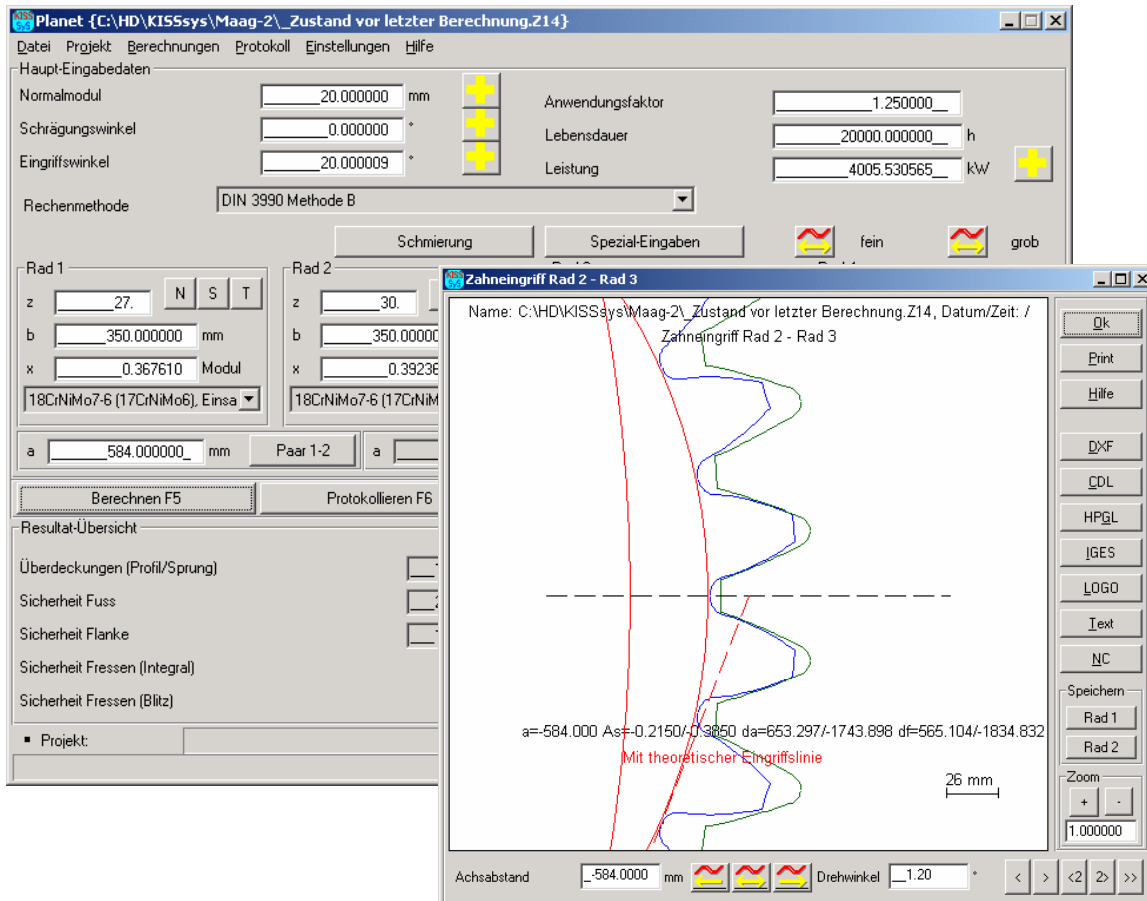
Planet {C:\HD\KISSsys\Maag-2\_Zustand vor letzter Berechnung.Z14}

Datei Projekt Berechnungen Protokoll Einstellungen Hilfe

Haupt-Eingabedaten

Normalmodul 20.000000 mm
Schrägungswinkel 0.000000 °
Eingriffswinkel 20.000009 °

Anwendungsfaktor 1.250000
Lebensdauer 20000.000000 h
Leistung 4005.530565 kW

Rechenmethode DIN 3990 Methode B

Schmierung Spezial-Eingaben fein grob

Rad 1
z 27. N S T
b 350.000000 mm
x 0.367610 Modul
18CrNiMo7-6 (17CrNiMo6), Einsa

Rad 2
z 30.
b 350.00000
x 0.39236
18CrNiM

a 584.000000 mm Paar 1-2 a

Berechnen F5 Protokollieren F6

Resultat-Übersicht

Überdeckungen (Profil/Sprung)
Sicherheit Fuss
Sicherheit Flanke
Sicherheit Fressen (Integral)
Sicherheit Fressen (Blitz)

Projekt:

Zahneingriff Rad 2 - Rad 3

Name: C:\HD\KISSsys\Maag-2\_Zustand vor letzter Berechnung.Z14, Datum/Zeit: /
Zahneingriff Rad 2 - Rad 3

a=-584.000 As=-0.2150/-0.3850 da=653.297/-1743.898 df=565.104/-1834.832
Mit theoretischer Eingriffslinie

26 mm

Ok
Print
Hilfe
DXF
CDL
HPGL
IGES
LOGO
Text
NC
Speichern
Rad 1
Rad 2
Zoom
+ -
1.000000

Achsabstand -584.0000 mm Drehwinkel 1.20 °
< > <2 2> >>